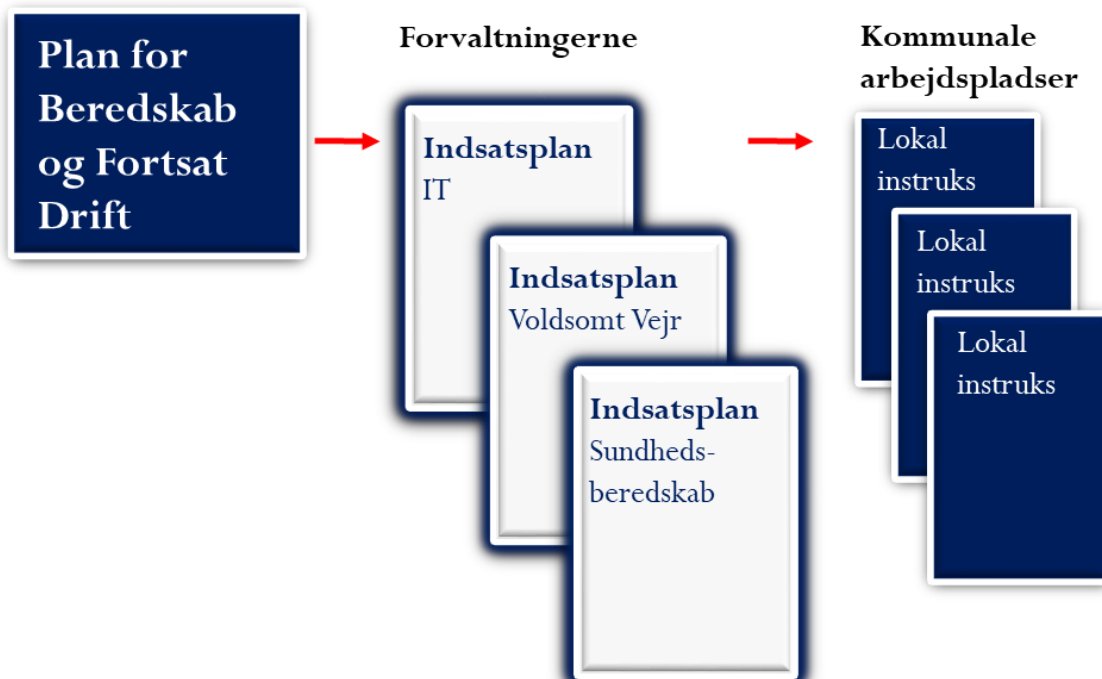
Plan for Beredskab og Fortsat Drift

Forvaltningerne

Indsatsplan
IT

Indsatsplan
Voldsomt Vejr

Indsatsplan
Sundhedsberedskab

Kommunale arbejdspladser

Lokal instruks

Lokal instruks

Lokal instruks